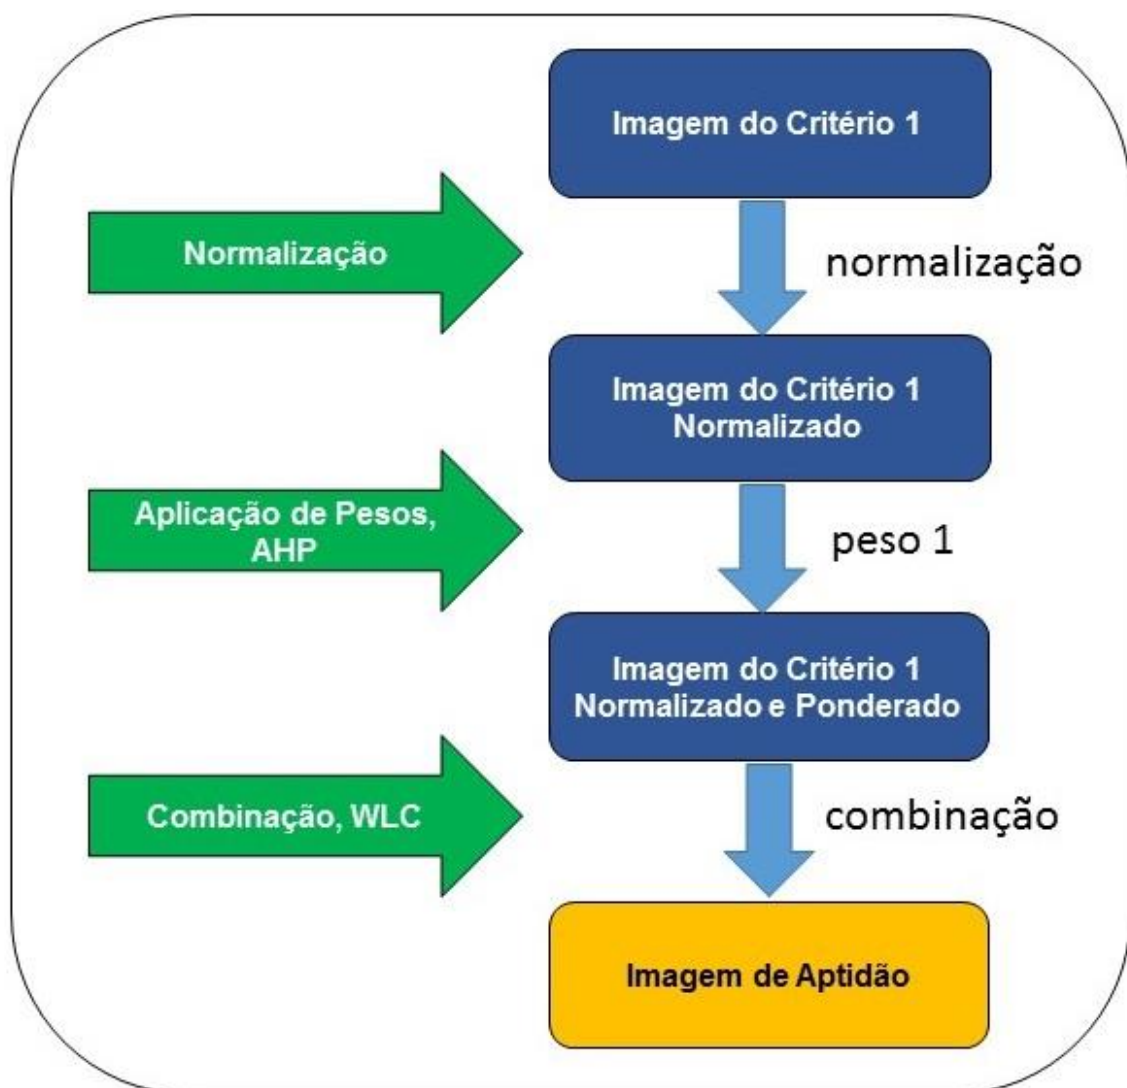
Imagem do Critério 1

Normalização

normalização

Imagem do Critério 1 Normalizado

Aplicação de Pesos, AHP

peso 1

Imagem do Critério 1 Normalizado e Ponderado

Combinação, WLC

combinação

Imagem de Aptidão